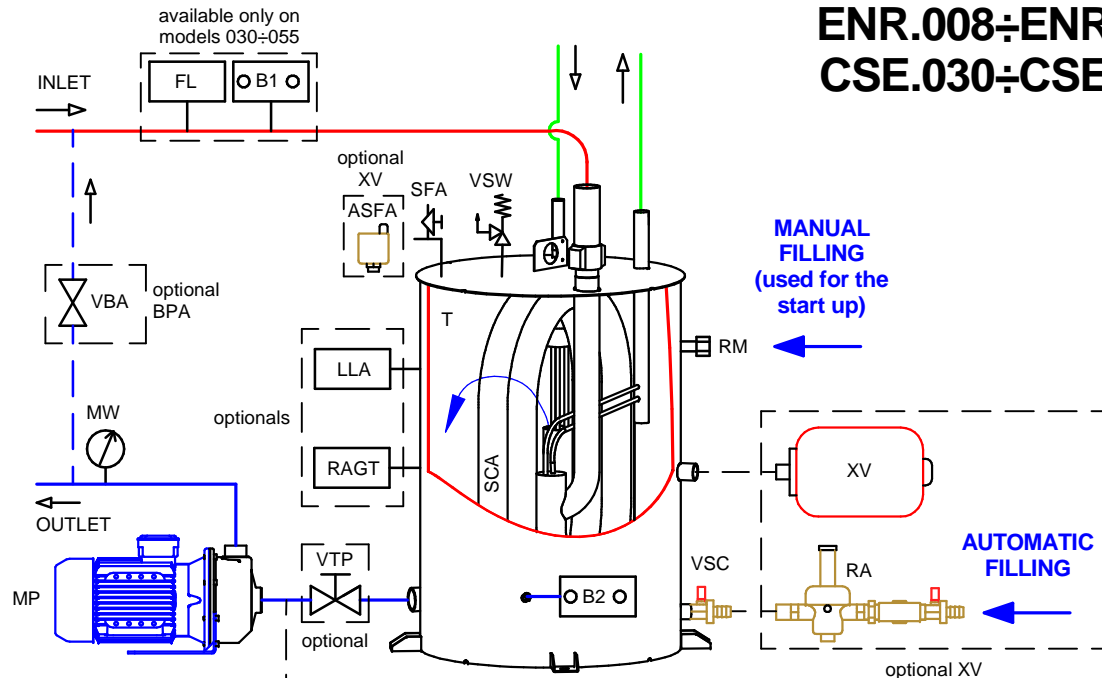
ENR.008÷ENR
CSE.030÷CSE

available only on models 030÷055

INLET

FL

B1

optional XV

ASFA

SFA

VSW

MANUAL FILLING (used for the start up)

VBA

optional BPA

T

RM

LLA

optionals

MW

RAGT

SCA

XV

OUTLET

VTP

VSC

RA

AUTOMATIC FILLING

MP

B2

optional

optional XV